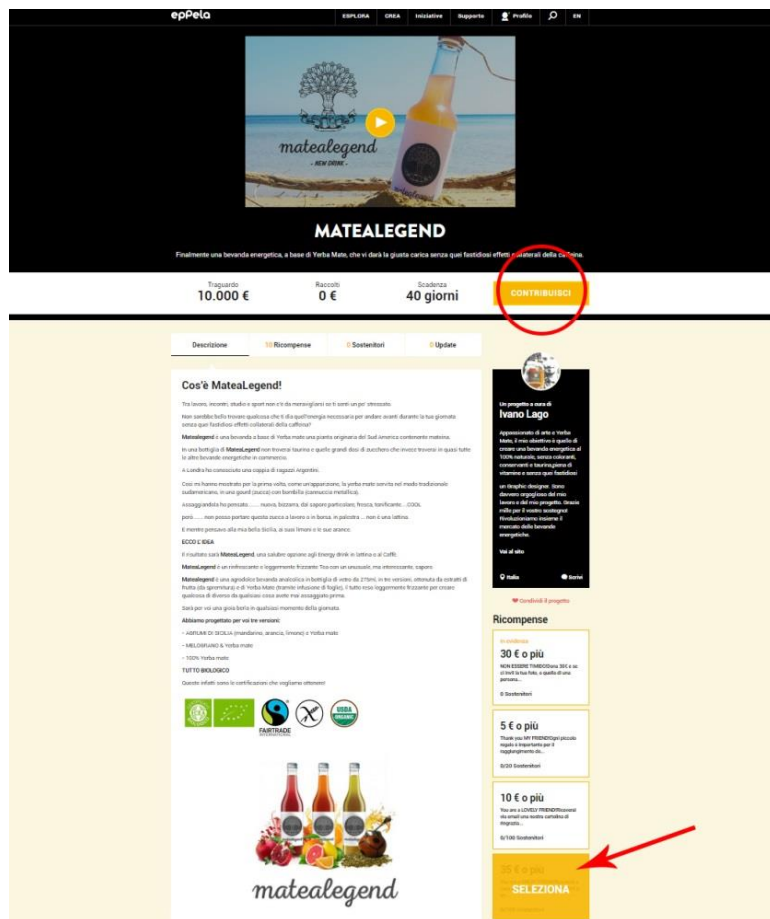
eppela

ESPLORA CREA Iniziative Supporto Profilo EN

matealegend
- NEW DRINK -

MATEALEGEND

Finalmente una bevanda energetica, a base di Yerba Mate, che vi darà la giusta carica senza quei fastidiosi effetti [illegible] della caffeina.

Traguardo
10.000 €

Raccolti
0 €

Scadenza
40 giorni

CONTRIBUISCI

Descrizione | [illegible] Ricompense | 0 Sostenitori | 0 Update

Cos'è MateaLegend!

Tra lavoro, incontri, studio e sport non c'è da meravigliarsi se ti senti un po' stressato.

Non sarebbe bello trovare qualcosa che ti dia quell'energia necessaria per andare avanti durante la tua giornata senza quei fastidiosi effetti collaterali della caffeina?

Matealegend è una bevanda a base di Yerba mate una pianta originaria del Sud America contenente mateina.

In una bottiglia di MateaLegend non troverai taurina e quelle grandi dosi di zucchero che invece troverai in quasi tutte le altre bevande energetiche in commercio.

A Londra ho conosciuto una coppia di ragazzi Argentini.

Così mi hanno mostrato per la prima volta, come un'apparizione, la yerba mate servita nel modo tradizionale sudamericano, in una gourd (zucca) con bombilla (cannuccia metallica).

Assaggiandola ho pensato ....... nuovo, bizzarro, dai sapori particolari, fresca, tonificante.... COOL

però ...... non posso portare questa zucca a lavoro o in borsa, in palestra .... non è una lattina.

E mentre pensavo alla mia bella Sicilia, ai suoi limoni e le sue arance:

ECCO L'IDEA

Il risultato sarà MateaLegend, una salubre opzione agli Energy drink in lattina o al Caffè.

MateaLegend è un rinfrescante e leggermente frizzante Tea con un inusuale, ma interessante, sapore.

Matealegend è una agrodolce bevanda analcolica in bottiglia di vetro da 275ml, in tre versioni, ottenuta da estratti di frutta (da spremitura) e di Yerba Mate (tramite infusione di foglie). Il tutto reso leggermente frizzante per creare qualcosa di diverso da qualsiasi cosa avete mai assaggiato prima.

Sarà per voi una gioia berla in qualsiasi momento della giornata.

Abbiamo progettato per voi tre versioni:

- AGRUMI DI SICILIA (mandarino, arancia, limone) e Yerba mate

- MELOGRANO & Yerba mate

- 100% Yerba mate

TUTTO BIOLOGICO

Queste infatti sono le certificazioni che vogliamo ottenere!

FAIRTRADE
USDA ORGANIC

matealegend

Un progetto a cura di
Ivano Lago

Appassionato di arte e Yerba Mate, il mio obiettivo è quello di creare una bevanda energetica al 100% naturale, senza coloranti, conservanti e taurina,piena di vitamine e senza quei fastidiosi

un Graphic designer. Sono davvero orgoglioso del mio lavoro e del mio progetto. Grazie mille per il vostro sostegno! Rivoluzioniamo insieme il mercato delle bevande energetiche.

Vai al sito

Italia
Scrivi

Condividi il progetto

Ricompense

In evidenza
30 € o più
NON ESSERE TIMIDO!Dona 30€ a so ci invii la tua foto, a quella di una persona...
0 Sostenitori

5 € o più
Thank you MY FRIEND!Ogni piccolo regalo è importante per il raggiungimento de...
0/30 Sostenitori

10 € o più
You are a LOVELY FRIEND!Riceverai via email una nostra cartolina di ringrazi...
0/100 Sostenitori

35 € o più
SELEZIONA